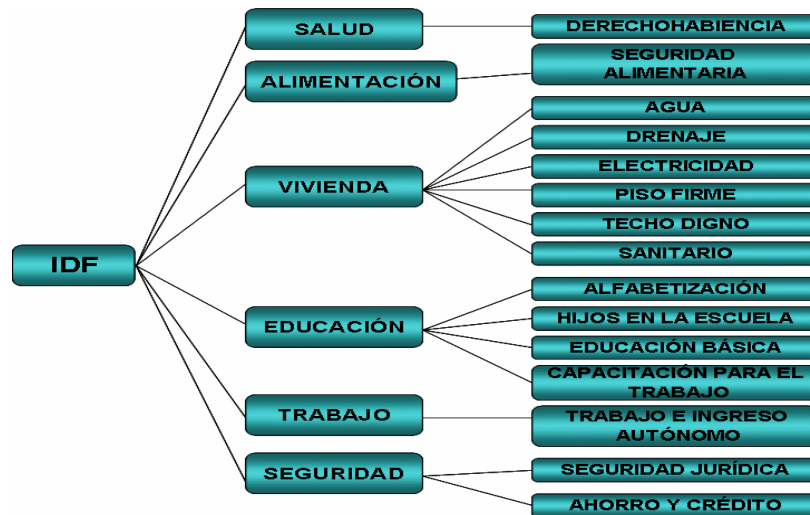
IDF

SALUD
DERECHOHABIENCIA

ALIMENTACIÓN
SEGURIDAD ALIMENTARIA

VIVIENDA
AGUA
DRENAJE
ELECTRICIDAD
PISO FIRME
TECHO DIGNO
SANITARIO

EDUCACIÓN
ALFABETIZACIÓN
HIJOS EN LA ESCUELA
EDUCACIÓN BÁSICA
CAPACITACIÓN PARA EL TRABAJO

TRABAJO
TRABAJO E INGRESO AUTÓNOMO

SEGURIDAD
SEGURIDAD JURÍDICA
AHORRO Y CRÉDITO